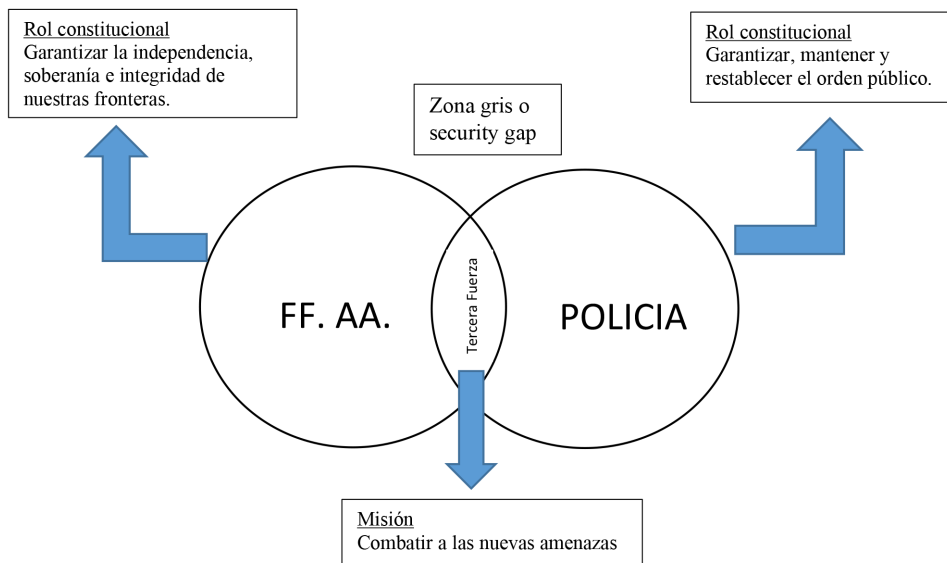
Rol constitucional
Garantizar la independencia, soberanía e integridad de nuestras fronteras.

Zona gris o security gap

Rol constitucional
Garantizar, mantener y restablecer el orden público.

FF. AA.

Tercera Fuerza

POLICIA

Misión
Combatir a las nuevas amenazas